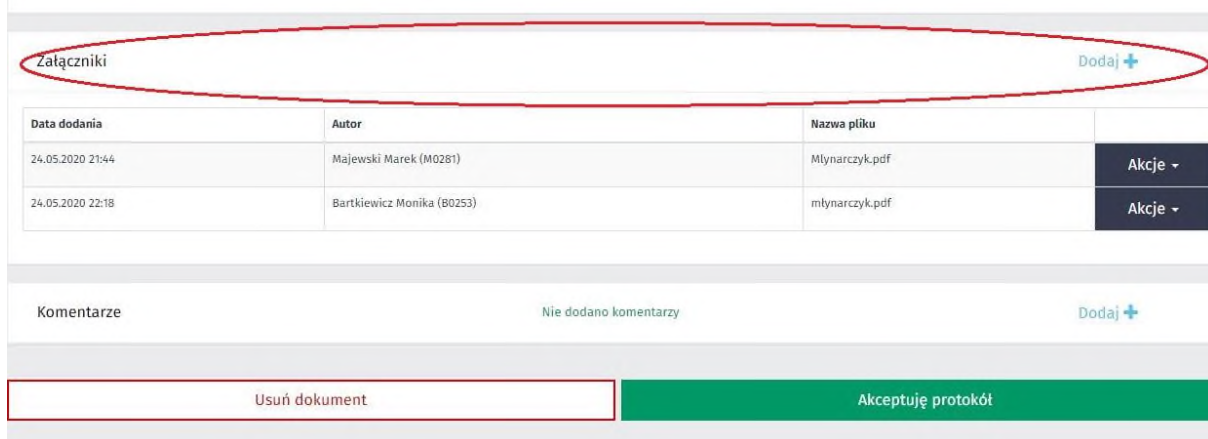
Załączniki

Dodaj +

| Data dodania | Autor | Nazwa pliku | |
|---|---|---|---|
| 24.05.2020 21:44 | Majewski Marek (M0281) | Mlynarczyk.pdf | Akcje ▾ |
| 24.05.2020 22:18 | Bartkiewicz Monika (B0253) | młynarczyk.pdf | Akcje ▾ |

Komentarze

Nie dodano komentarzy

Dodaj +

Usuń dokument

Akceptuję protokół